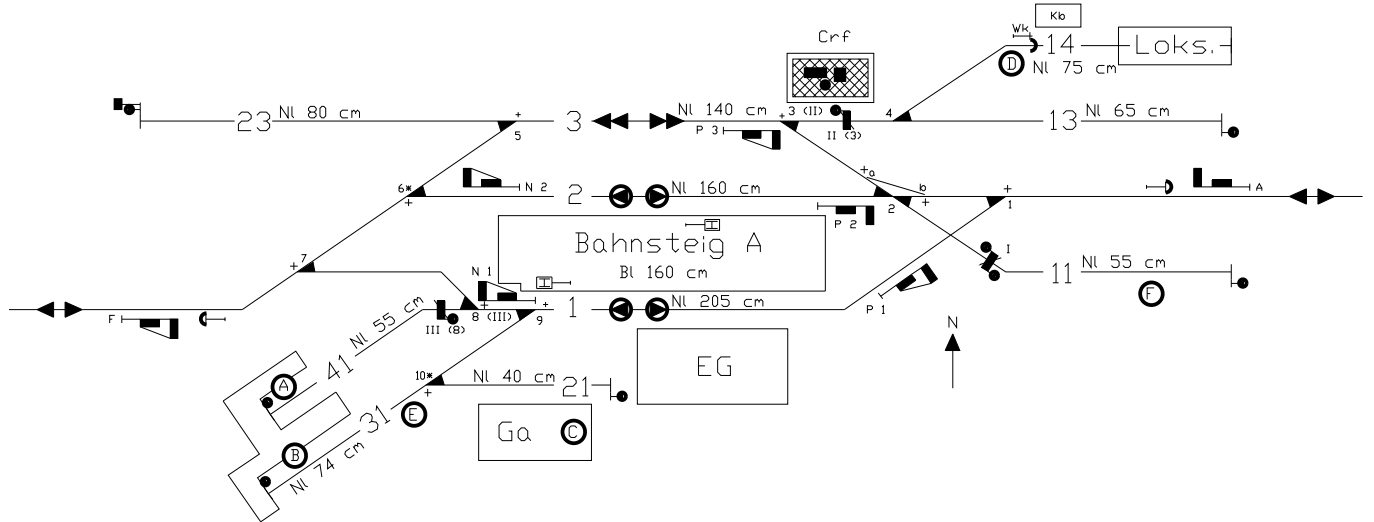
Kb
Wk
14
Loks.
D
Nl 75 cm
Crf
23
Nl 80 cm
5
3
Nl 140 cm
P 3
3 (II)
II (3)
4
13
Nl 65 cm
N 2
6*
2
Nl 160 cm
a
b
2
1
A
P 2
Bahnsteig A
Bl 160 cm
7
N 1
I
11
Nl 55 cm
F
F
III (8)
8 (III)
9
1
Nl 205 cm
P 1
N
Nl 55 cm
41
A
10*
Nl 40 cm
21
EG
31
E
B
Nl 74 cm
Ga
C